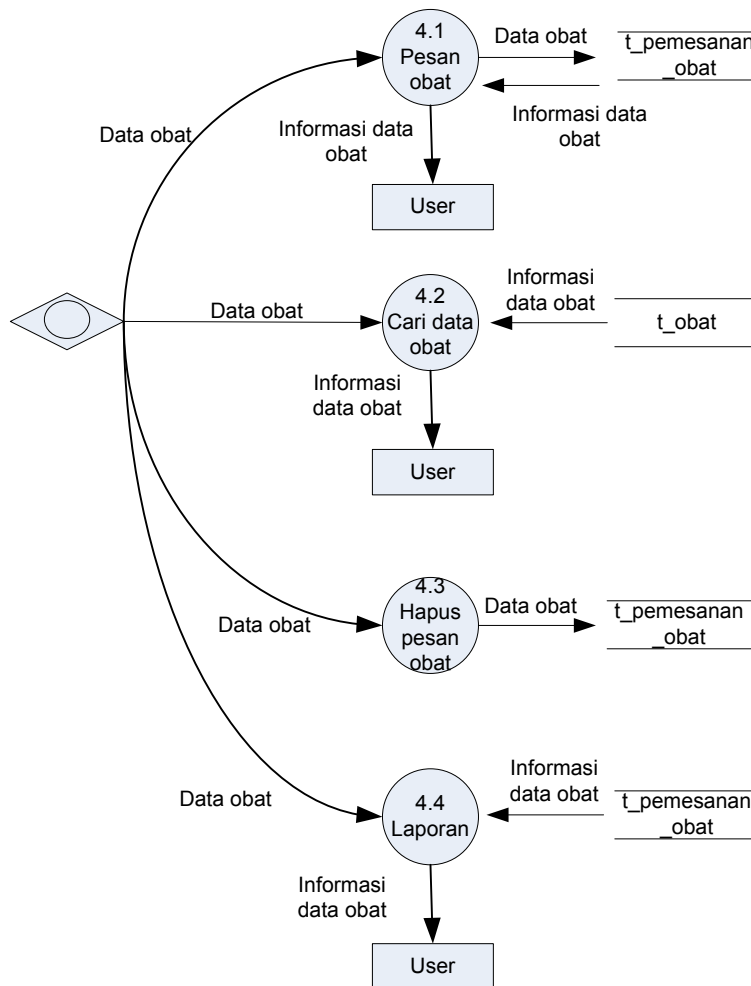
4.1
Pesan obat

Data obat

t_pemesanan _obat

Informasi data obat

Data obat

Informasi data obat

User

Informasi data obat

Data obat

4.2
Cari data obat

t_obat

Informasi data obat

User

4.3
Hapus pesan obat

Data obat

Data obat

t_pemesanan _obat

Informasi data obat

Data obat

4.4
Laporan

t_pemesanan _obat

Informasi data obat

User